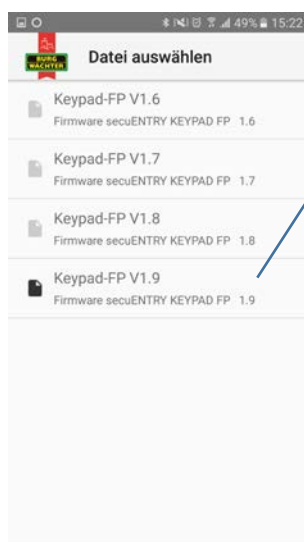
49% 15:22

BURG WÄCHTER

Datei auswählen

Keypad-FP V1.6
Firmware secuENTRY KEYPAD FP 1.6

Keypad-FP V1.7
Firmware secuENTRY KEYPAD FP 1.7

Keypad-FP V1.8
Firmware secuENTRY KEYPAD FP 1.8

Keypad-FP V1.9
Firmware secuENTRY KEYPAD FP 1.9